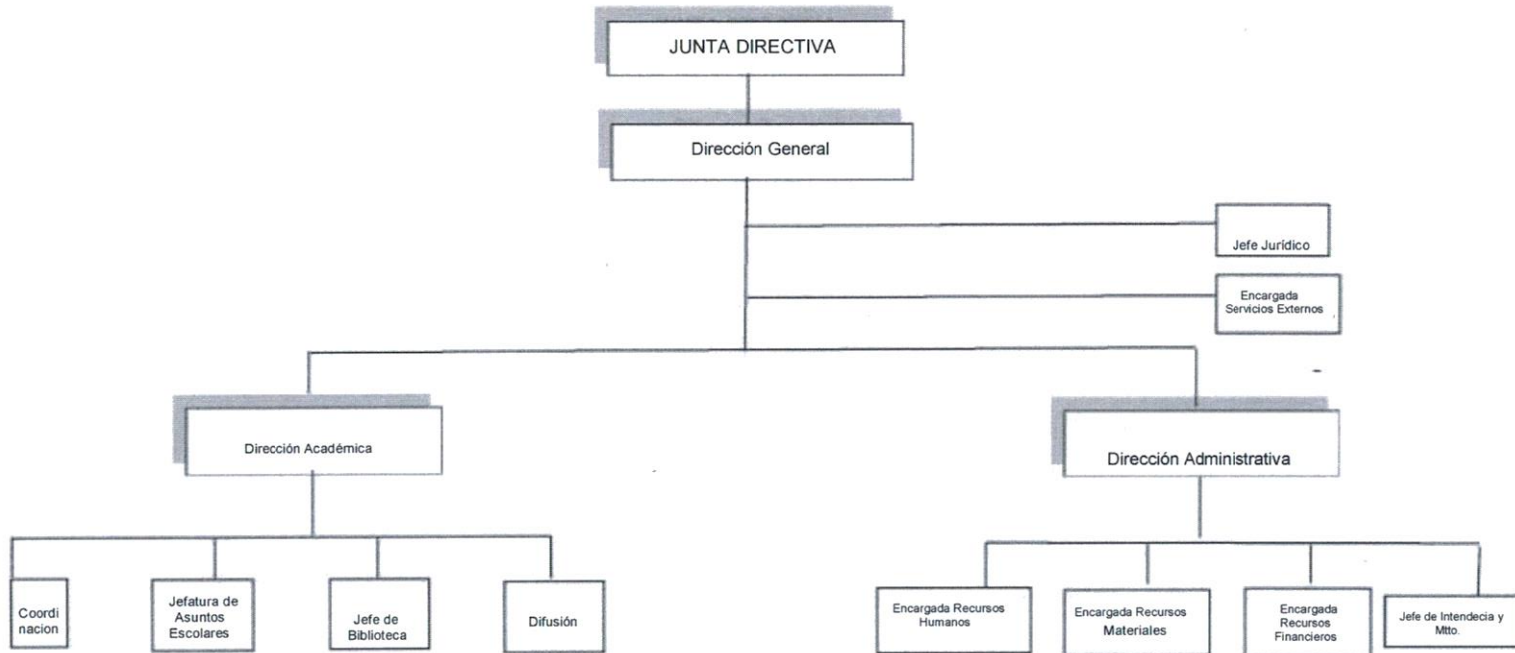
JUNTA DIRECTIVA

Dirección General

Jefe Jurídico

Encargada Servicios Externos

Dirección Académica

Dirección Administrativa

Coordi nacion

Jefatura de Asuntos Escolares

Jefe de Biblioteca

Difusión

Encargada Recursos Humanos

Encargada Recursos Materiales

Encargada Recursos Financieros

Jefe de Intendecia y Mtto.